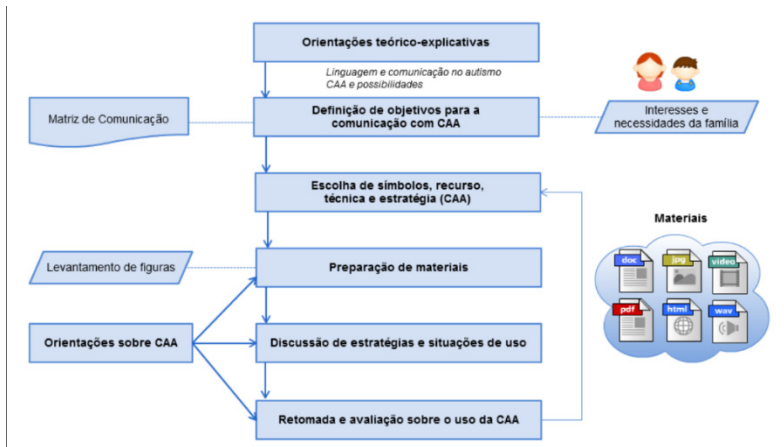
Orientações teórico-explicativas

Linguagem e comunicação no autismo
CAA e possibilidades

Matriz de Comunicação

Definição de objetivos para a comunicação com CAA

Interesses e necessidades da família

Escolha de símbolos, recurso, técnica e estratégia (CAA)

Materiais

doc
jpg
video
pdf
html
wav

Levantamento de figuras

Preparação de materiais

Orientações sobre CAA

Discussão de estratégias e situações de uso

Retomada e avaliação sobre o uso da CAA